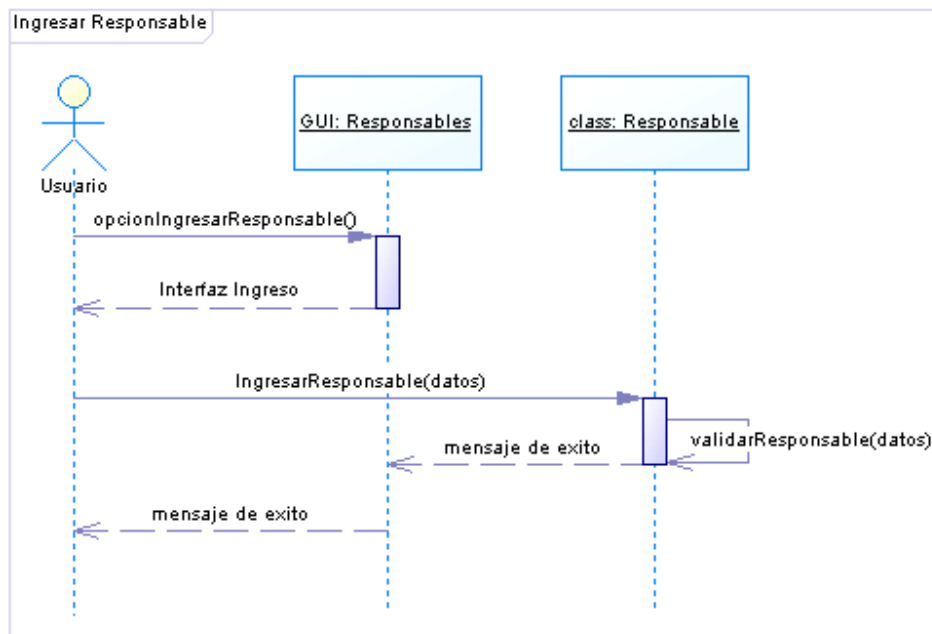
Ingresar Responsable

Usuario

GUI: Responsables

class: Responsable

opcionIngresarResponsable()

Interfaz Ingreso

IngresarResponsable(datos)

validarResponsable(datos)

mensaje de exito

mensaje de exito